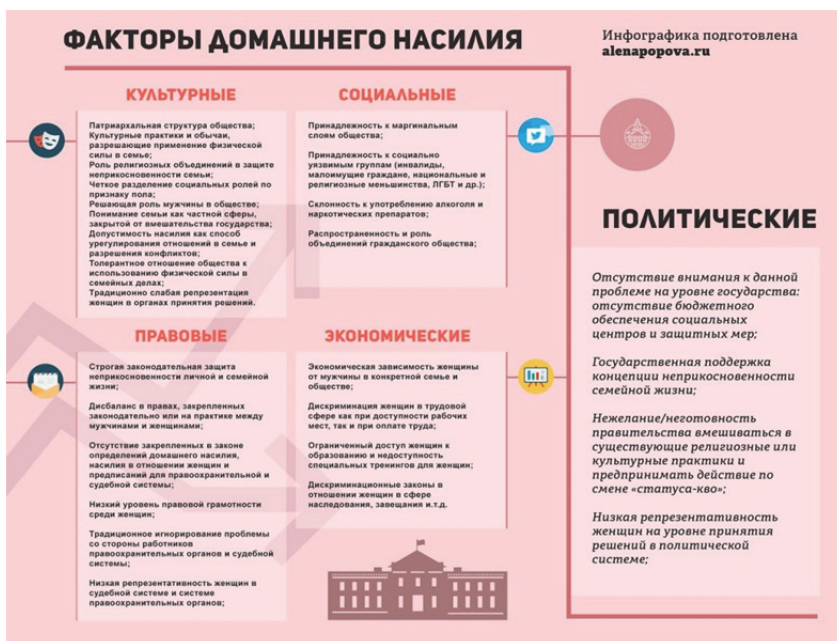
ФАКТОРЫ ДОМАШНЕГО НАСИЛИЯ

Инфографика подготовлена alenapopova.ru

КУЛЬТУРНЫЕ

Патриархальная структура общества;
Культурные практики и обычаи, разрешающие применение физической силы в семье;
Роль религиозных объединений в защите неприкосновенности семьи;
Четкое разделение социальных ролей по признаку пола;
Решающая роль мужчины в обществе;
Понимание семьи как частной сферы, закрытой от вмешательства государства;
Допустимость насилия как способ урегулирования отношений в семье и разрешения конфликтов;
Толерантное отношение общества к использованию физической силы в семейных делах;
Традиционно слабая репрезентация женщин в органах принятия решений.

СОЦИАЛЬНЫЕ

Принадлежность к маргинальным слоям общества;

Принадлежность к социально уязвимым группам (инвалиды, малоимущие граждане, национальные и религиозные меньшинства, ЛГБТ и др.);

Склонность к употреблению алкоголя и наркотических препаратов;

Распространенность и роль объединений гражданского общества;

ПОЛИТИЧЕСКИЕ

Отсутствие внимания к данной проблеме на уровне государства: отсутствие бюджетного обеспечения социальных центров и защитных мер;

Государственная поддержка концепции неприкосновенности семейной жизни;

Нежелание/неготовность правительства вмешиваться в существующие религиозные или культурные практики и предпринимать действие по смене «статуса-кво»;

Низкая репрезентативность женщин на уровне принятия решений в политической системе;

ПРАВОВЫЕ

Строгая законодательная защита неприкосновенности личной и семейной жизни;

Дисбаланс в правах, закрепленных законодательно или на практике между мужчинами и женщинами;

Отсутствие закрепленных в законе определений домашнего насилия, насилия в отношении женщин и предписаний для правоохранительной и судебной системы;

Низкий уровень правовой грамотности среди женщин;

Традиционное игнорирование проблемы со стороны работников правоохранительных органов и судебной системы;

Низкая репрезентативность женщин в судебной системе и системе правоохранительных органов;

ЭКОНОМИЧЕСКИЕ

Экономическая зависимость женщины от мужчины в конкретной семье и обществе;

Дискриминация женщин в трудовой сфере как при доступности рабочих мест, так и при оплате труда;

Ограниченный доступ женщин к образованию и недоступность специальных тренингов для женщин;

Дискриминационные законы в отношении женщин в сфере наследования, завещания и.т.д.